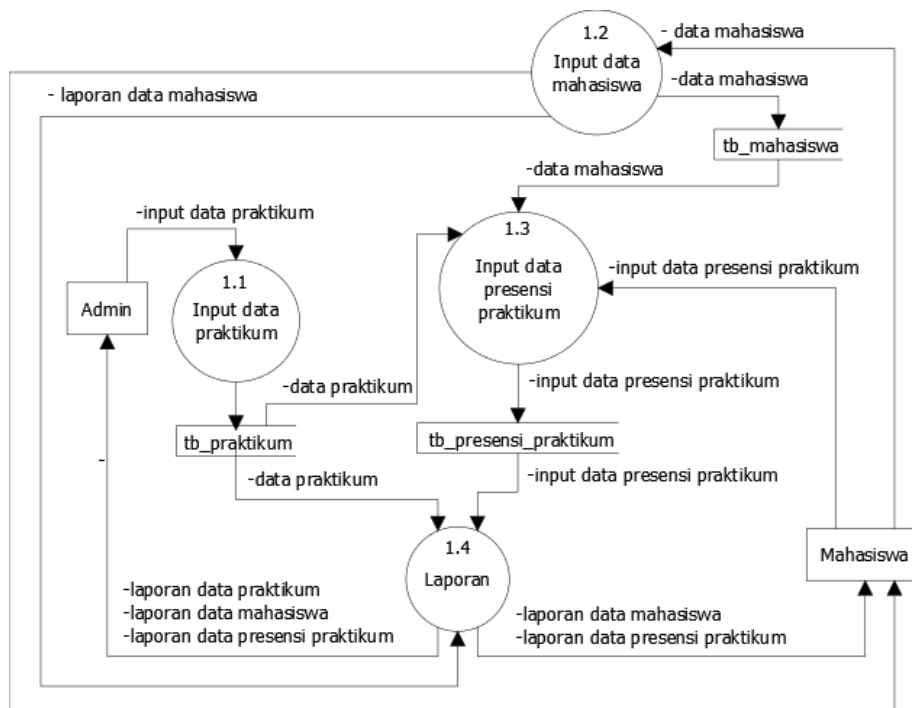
1.2
Input data mahasiswa

- data mahasiswa

-data mahasiswa

- laporan data mahasiswa

tb_mahasiswa

-data mahasiswa

-input data praktikum

1.3
Input data presensi praktikum

-input data presensi praktikum

Admin

1.1
Input data praktikum

-data praktikum

-input data presensi praktikum

tb_praktikum

tb_presensi_praktikum

-

-data praktikum

-input data presensi praktikum

1.4
Laporan

Mahasiswa

-laporan data praktikum
-laporan data mahasiswa
-laporan data presensi praktikum

-laporan data mahasiswa
-laporan data presensi praktikum